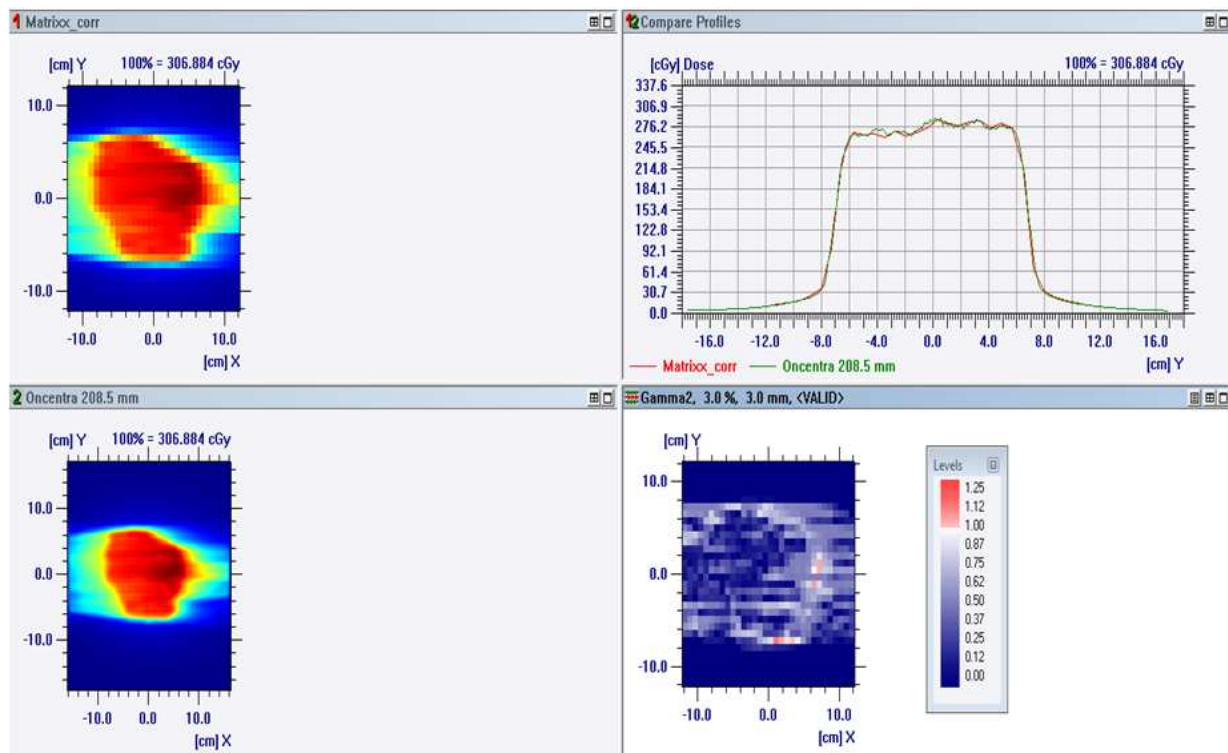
1 Matrixx_corr

[cm] Y 100% = 306.884 cGy

10.0
0.0
-10.0
-10.0 0.0 10.0
[cm] X

12 Compare Profiles

[cGy] Dose 100% = 306.884 cGy

337.6
306.9
276.2
245.5
214.8
184.1
153.4
122.8
92.1
61.4
30.7
0.0
-16.0 -12.0 -8.0 -4.0 0.0 4.0 8.0 12.0 16.0
[cm] Y

Matrixx_corr — Oncentra 208.5 mm

2 Oncentra 208.5 mm

[cm] Y 100% = 306.884 cGy

10.0
0.0
-10.0
-10.0 0.0 10.0
[cm] X

Gamma2, 3.0 %, 3.0 mm, <VALID>

[cm] Y
10.0
0.0
-10.0
-10.0 0.0 10.0
[cm] X

Levels
1.25
1.12
1.00
0.87
0.75
0.62
0.50
0.37
0.25
0.12
0.00